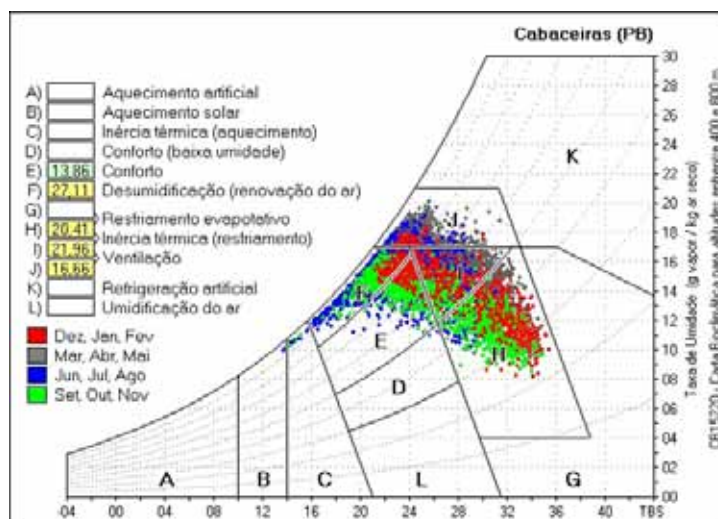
Cabaceiras (PB)

A) Aquecimento artificial
B) Aquecimento solar
C) Inércia térmica (aquecimento)
D) Conforto (baixa umidade)
E) 13.86 Conforto
F) 27.11 Desumidificação (renovação do ar)
G) Resfriamento evapotativo
H) 20.41 Inércia térmica (resfriamento)
I) 21.96 Ventilação
J) 16.66
K) Refrigeração artificial
L) Umidificação do ar

Dez, Jan, Fev
Mar, Abr, Mai
Jun, Jul, Ago
Set, Out, Nov

K
J
I
F
E
H
D
A
B
C
L
G

-04 00 04 08 12 16 20 24 28 32 36 40 TBS

30 28 26 24 22 20 18 16 14 12 10 08 06 04 02 00

Taxa de Umidade (g vapor / kg ar seco)

CB15220 - Carta Bioclimática para altitudes entre 400 a 800 m